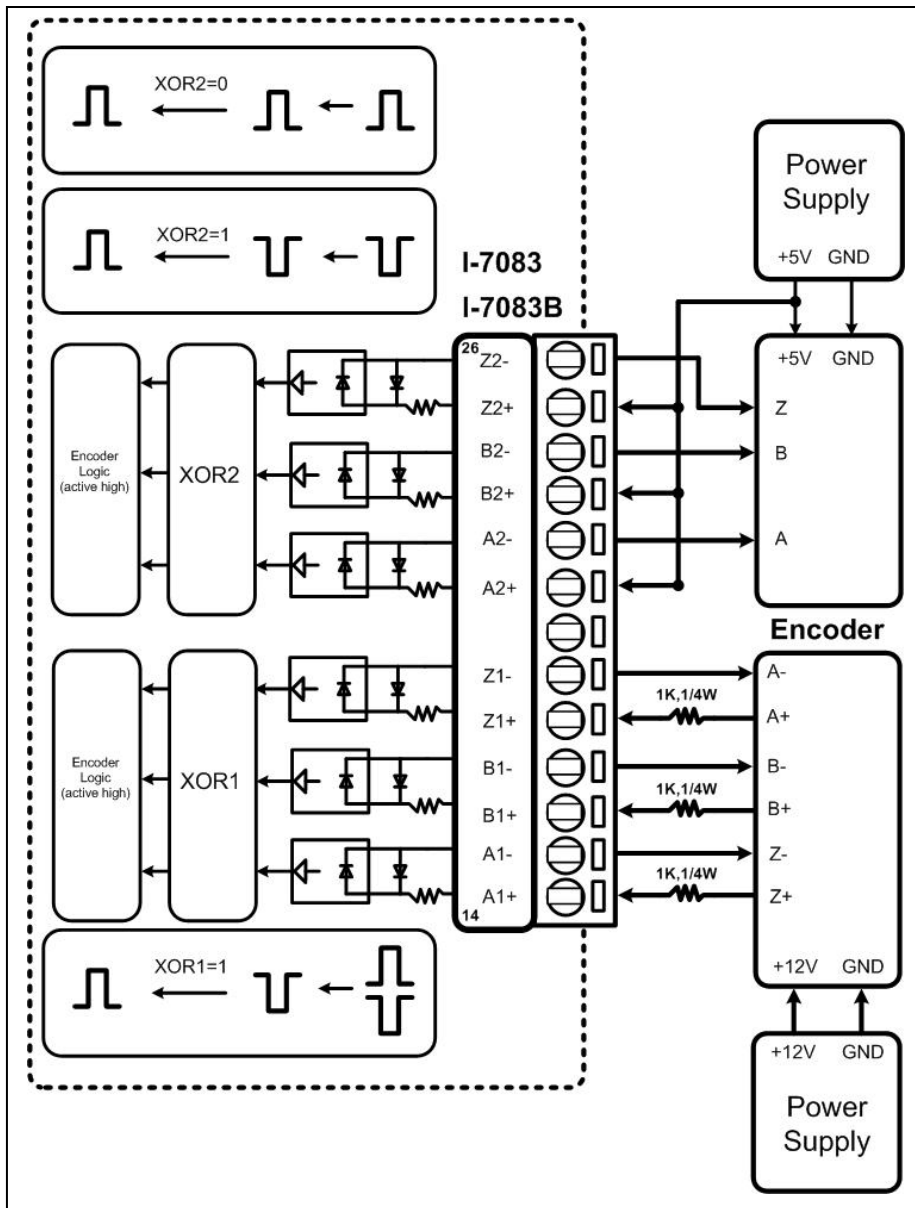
XOR2=0

XOR2=1

I-7083
I-7083B

Power Supply
+5V GND

Encoder Logic (active high)

XOR2

26
Z2-
Z2+
B2-
B2+
A2-
A2+

+5V GND
Z
B
A

Encoder

Encoder Logic (active high)

XOR1

Z1-
Z1+
B1-
B1+
A1-
A1+
14

A-
1K,1/4W
A+
B-
1K,1/4W
B+
Z-
1K,1/4W
Z+
+12V GND

XOR1=1

+12V GND
Power Supply